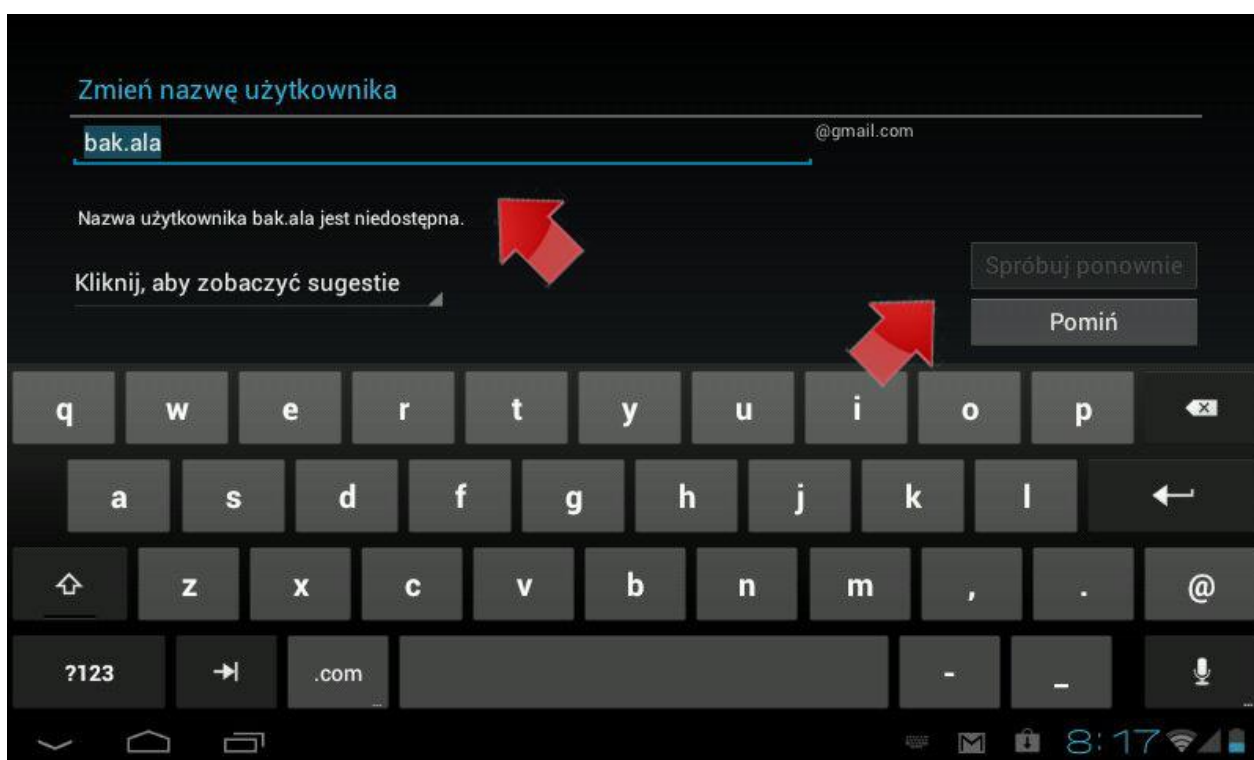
Zmień nazwę użytkownika

bak.ala @gmail.com

Nazwa użytkownika bak.ala jest niedostępna.

Kliknij, aby zobaczyć sugestie

Spróbuj ponownie

Pomiń

q w e r t y u i o p

a s d f g h j k l

z x c v b n m , . @

?123 .com - _

8:17